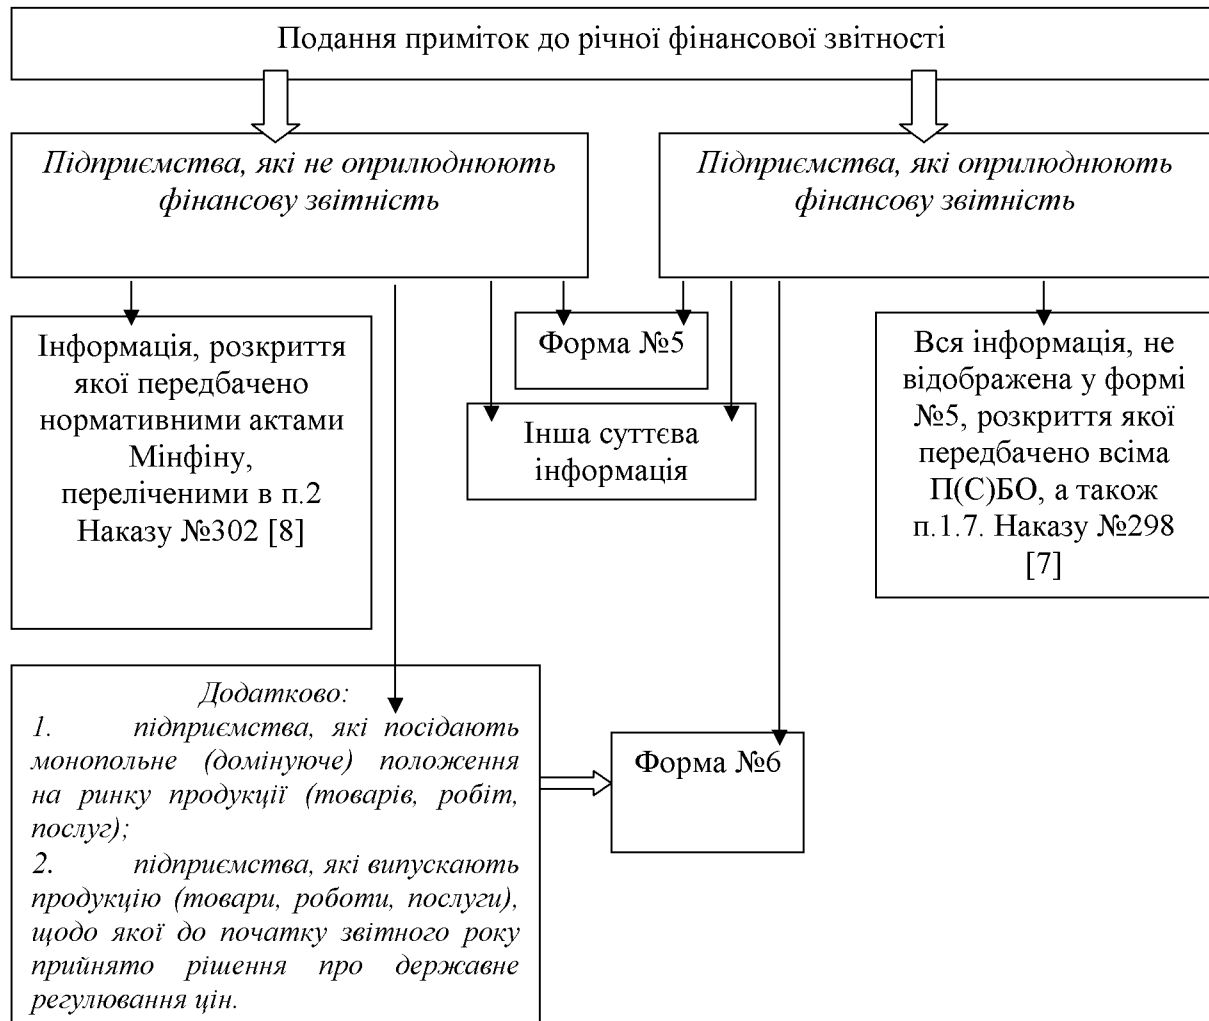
Подання приміток до річної фінансової звітності

Підприємства, які не оприлюднюють фінансову звітність

Підприємства, які оприлюднюють фінансову звітність

Інформація, розкриття якої передбачено нормативними актами Мінфіну, переліченими в п.2 Наказу №302 [8]

Форма №5

Інша суттєва інформація

Вся інформація, не відображена у формі №5, розкриття якої передбачено всіма П(С)БО, а також п.1.7. Наказу №298 [7]

Додатково:
1. підприємства, які посідають монопольне (домінуюче) положення на ринку продукції (товарів, робіт, послуг);
2. підприємства, які випускають продукцію (товари, роботи, послуги), щодо якої до початку звітного року прийнято рішення про державне регулювання цін.

Форма №6